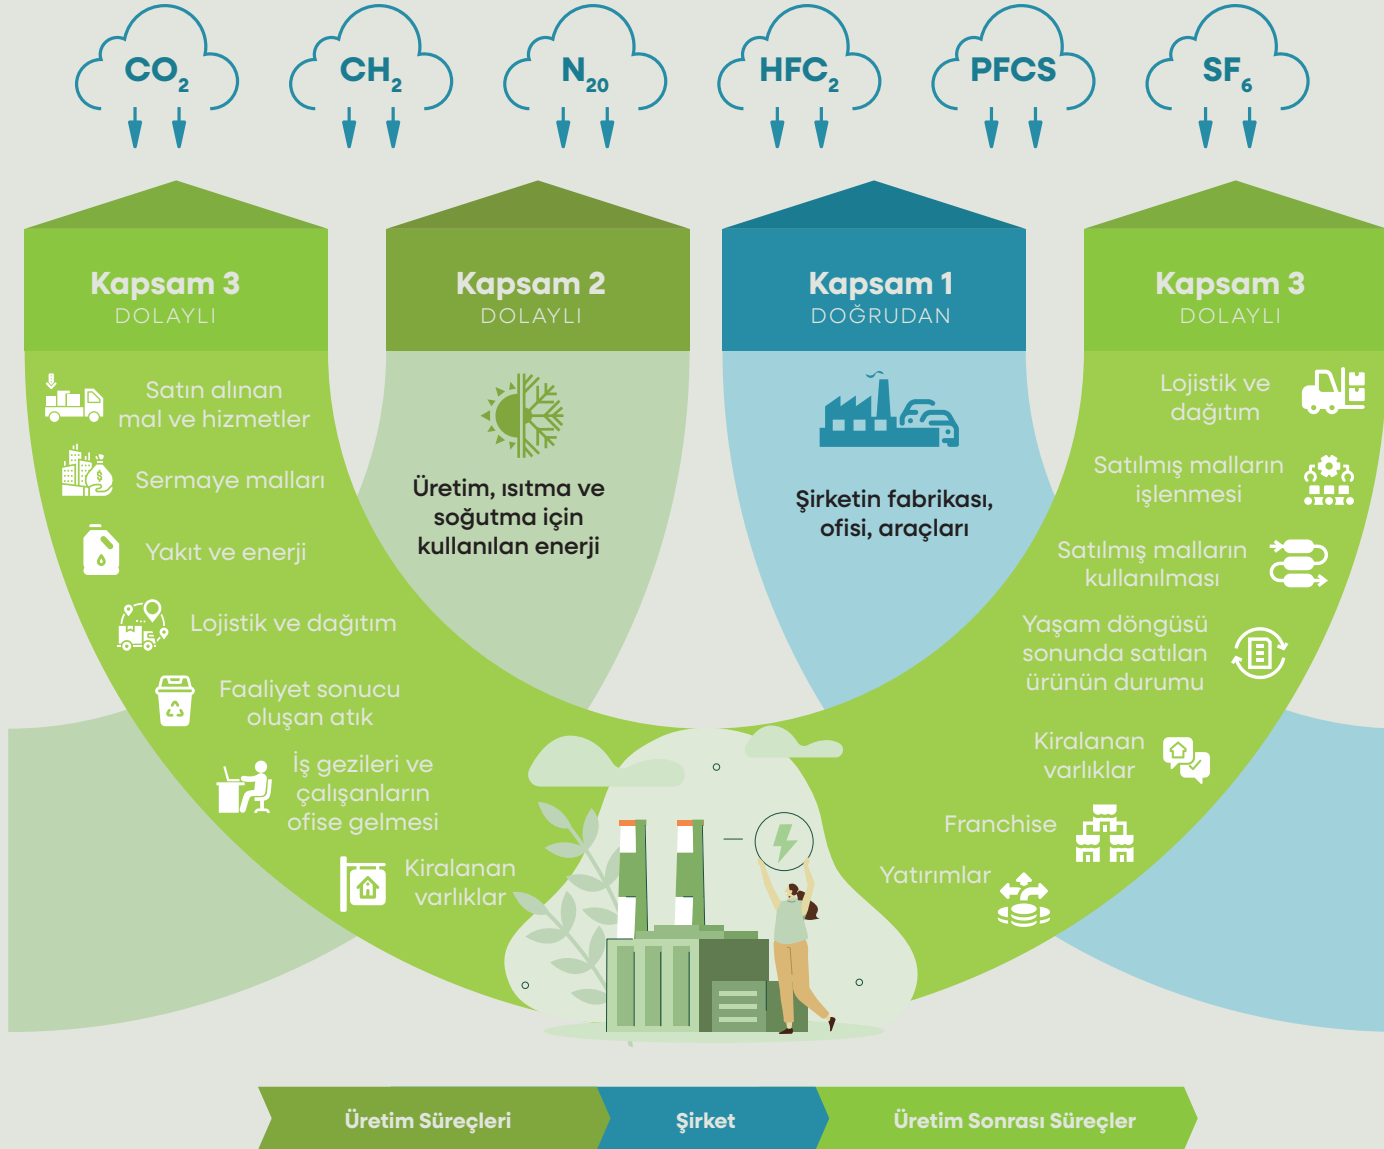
$CO_2$ $CH_2$ $N_{20}$ $HFC_2$ PFCS $SF_6$

Kapsam 3
DOLAYLI

Kapsam 2
DOLAYLI

Kapsam 1
DOĞRUDAN

Kapsam 3
DOLAYLI

Satın alınan mal ve hizmetler

Sermaye malları

Yakıt ve enerji

Lojistik ve dağıtım

Faaliyet sonucu oluşan atık

İş gezileri ve çalışanların ofise gelmesi

Kiralanan varlıklar

Üretim, ısıtma ve soğutma için kullanılan enerji

Şirketin fabrikası, ofisi, araçları

Lojistik ve dağıtım

Satılmış malların işlenmesi

Satılmış malların kullanılması

Yaşam döngüsü sonunda satılan ürünün durumu

Kiralanan varlıklar

Franchise

Yatırımlar

Üretim Süreçleri

Şirket

Üretim Sonrası Süreçler